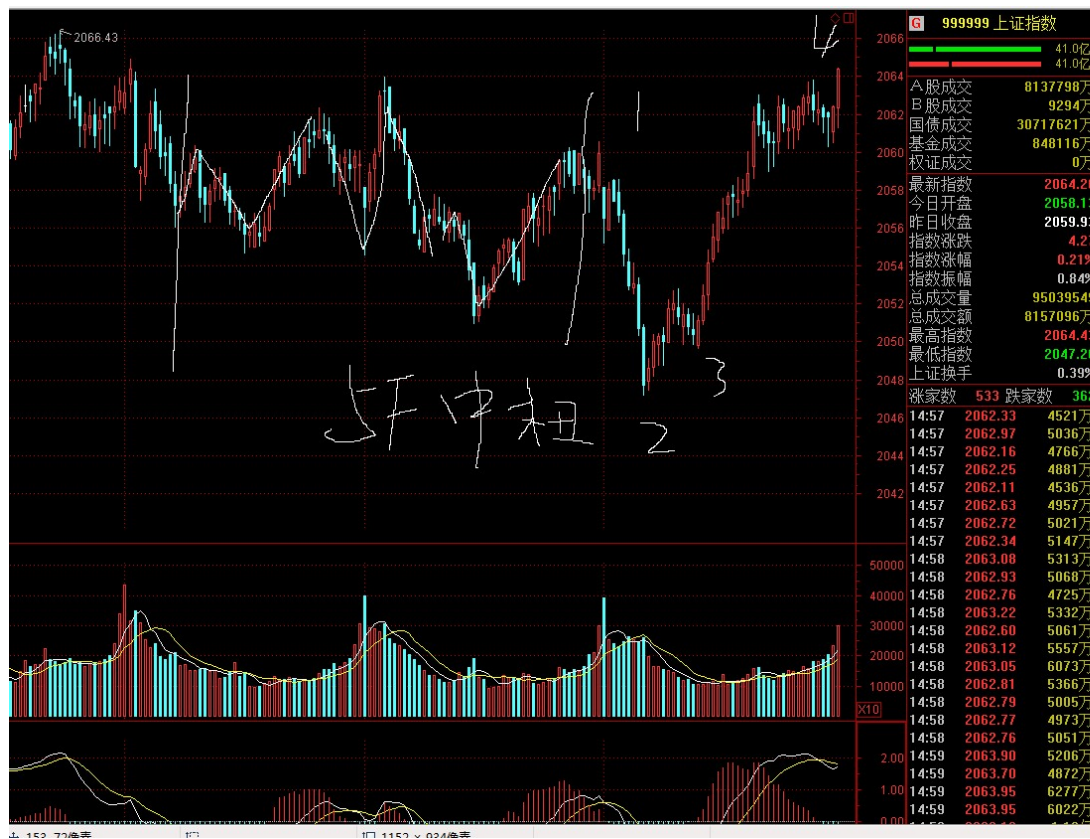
2066.43

4

1

3

2

2066
2064
2062
2060
2058
2056
2054
2052
2050
2048
2046
2044
2042

50000
40000
30000
20000
10000
X10

2.00
1.00

G 999999 上证指数
41.0亿
41.0亿

| | |
|---|---|
| A股成交 | 8137798万 |
| B股成交 | 9294万 |
| 国债成交 | 30717621万 |
| 基金成交 | 848116万 |
| 权证成交 | 0万 |
| 最新指数 | 2064.2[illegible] |
| 今日开盘 | 2058.1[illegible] |
| 昨日收盘 | 2059.9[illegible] |
| 指数涨跌 | 4.2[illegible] |
| 指数涨幅 | 0.21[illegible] |
| 指数振幅 | 0.84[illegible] |
| 总成交量 | 9503954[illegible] |
| 总成交额 | 8157096万 |
| 最高指数 | 2064.4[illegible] |
| 最低指数 | 2047.2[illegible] |
| 上证换手 | 0.39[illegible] |

涨家数 533 跌家数 36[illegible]

| | | |
|---|---|---|
| 14:57 | 2062.33 | 4521万 |
| 14:57 | 2062.97 | 5036万 |
| 14:57 | 2062.16 | 4766万 |
| 14:57 | 2062.25 | 4881万 |
| 14:57 | 2062.11 | 4536万 |
| 14:57 | 2062.63 | 4957万 |
| 14:57 | 2062.72 | 5021万 |
| 14:57 | 2062.34 | 5147万 |
| 14:58 | 2063.08 | 5313万 |
| 14:58 | 2062.93 | 5068万 |
| 14:58 | 2062.76 | 4725万 |
| 14:58 | 2063.22 | 5332万 |
| 14:58 | 2062.60 | 5061万 |
| 14:58 | 2063.12 | 5557万 |
| 14:58 | 2063.05 | 6073万 |
| 14:58 | 2062.81 | 5366万 |
| 14:58 | 2062.79 | 5005万 |
| 14:58 | 2062.77 | 4973万 |
| 14:58 | 2062.76 | 5051万 |
| 14:59 | 2063.90 | 5206万 |
| 14:59 | 2063.70 | 4872万 |
| 14:59 | 2063.95 | 6277万 |
| 14:59 | 2063.95 | 6022万 |

153, 72像素
1152 × 934像素